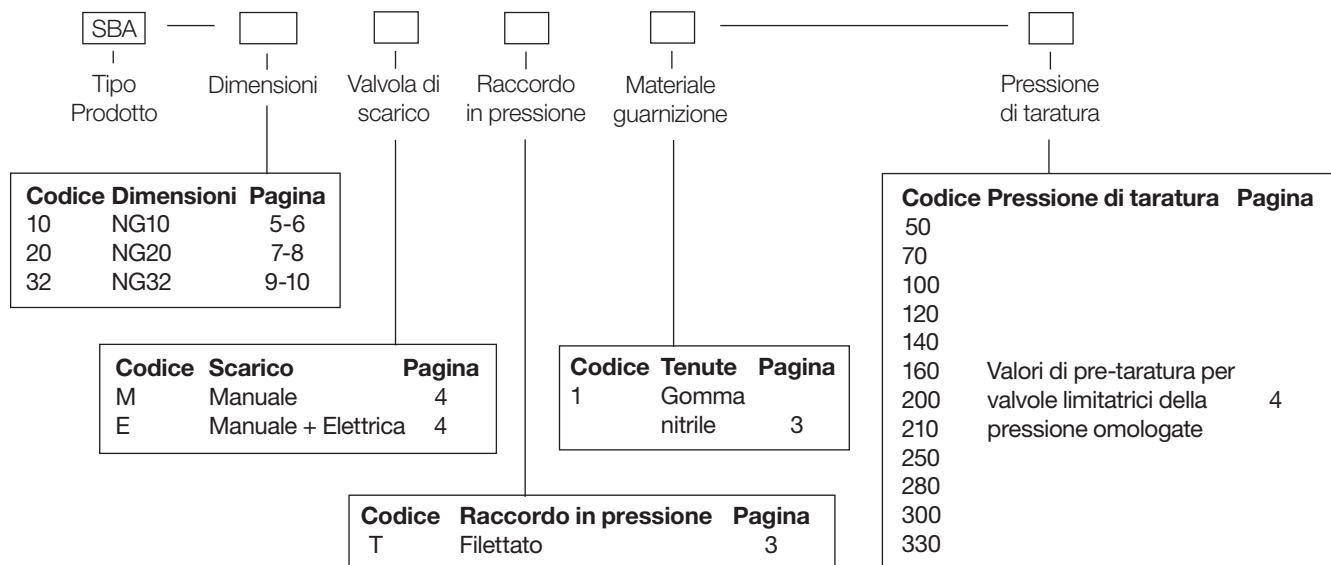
SBA

Tipo Prodotto

Dimensioni

Valvola di scarico

Raccordo in pressione

Materiale guarnizione

Pressione di taratura

| Codice | Dimensioni | Pagina |
|---|---|---|
| 10 | NG10 | 5-6 |
| 20 | NG20 | 7-8 |
| 32 | NG32 | 9-10 |

| Codice | Scarico | Pagina |
|---|---|---|
| M | Manuale | 4 |
| E | Manuale + Elettrica | 4 |

| Codice | Tenute | Pagina |
|---|---|---|
| 1 | Gomma nitrile | 3 |

| Codice | Raccordo in pressione | Pagina |
|---|---|---|
| T | Filettato | 3 |

| Codice | Pressione di taratura | Pagina |
|---|---|---|
| 50 | | |
| 70 | | |
| 100 | | |
| 120 | | |
| 140 | | |
| 160 | Valori di pre-taratura per | |
| 200 | valvole limitatrici della | 4 |
| 210 | pressione omologate | |
| 250 | | |
| 280 | | |
| 300 | | |
| 330 | | |